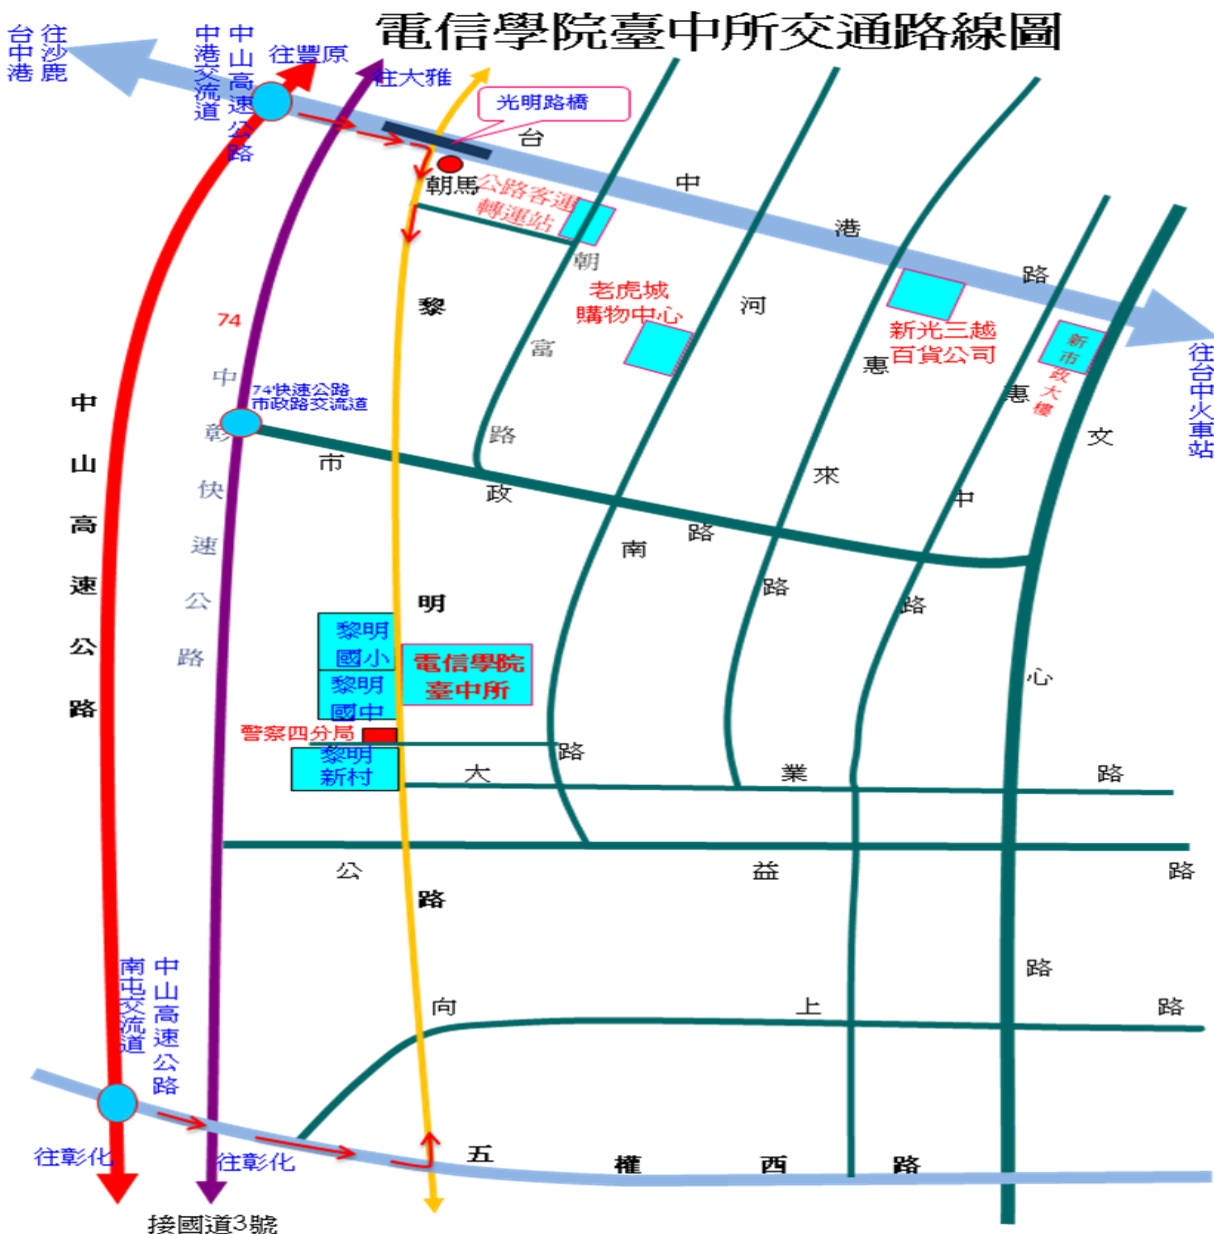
電信學院臺中所交通路線圖

往台中港
往沙鹿
中山高速公路
中港交流道
往豐原
往大雅
光明路橋
台
朝馬
公路客運轉運站
中
港
路
朝
老虎城購物中心
河
新光三越百貨公司
新市政大樓
往台中火車站
黎
富
惠
惠
74
中
74快速公路市政路交流道
彰
路
市
政
路
文
來
中
快
速
公
路
南
路
路
中
山
高
速
公
路
明
黎明國小
黎明國中
電信學院臺中所
心
警察四分局
黎明新村
路
大
業
路
公
益
路
路
路
向
上
路
中山高速公路
南屯交流道
往彰化
往彰化
五
權
西
路
接國道3號